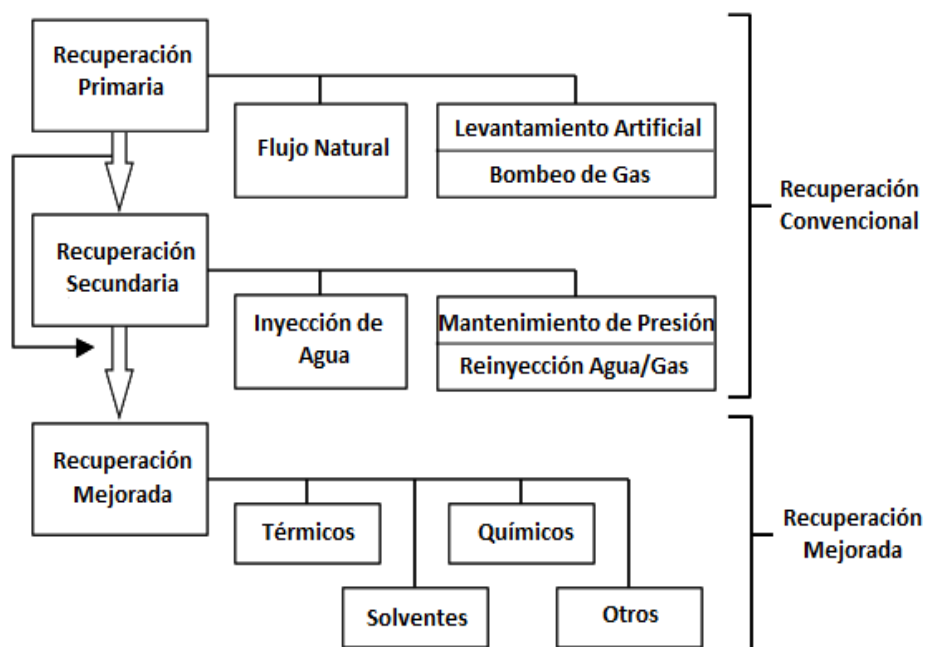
Recuperación Primaria

Flujo Natural

Levantamiento Artificial

Bombeo de Gas

Recuperación Secundaria

Inyección de Agua

Mantenimiento de Presión

Reinyección Agua/Gas

Recuperación Convencional

Recuperación Mejorada

Térmicos

Químicos

Solventes

Otros

Recuperación Mejorada